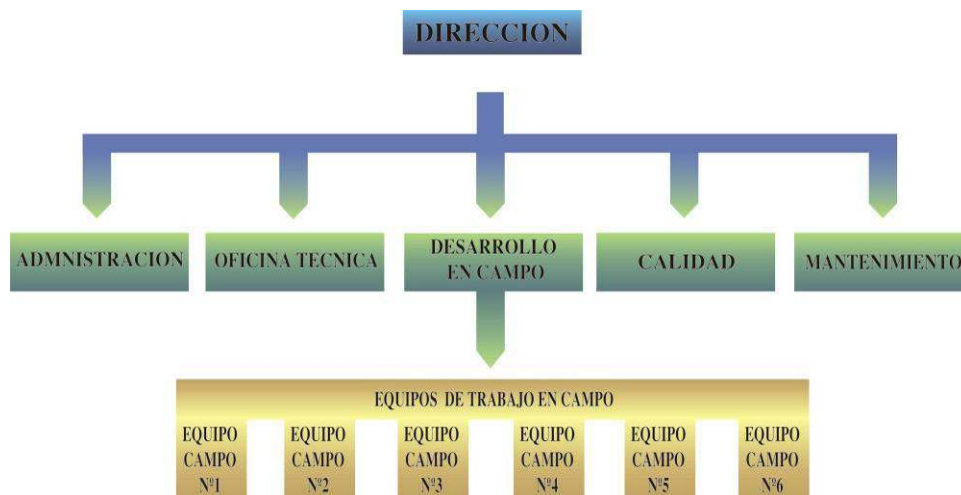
DIRECCION

ADMNISTRACION

OFICINA TECNICA

DESARROLLO EN CAMPO

CALIDAD

MANTENIMIENTO

EQUIPOS DE TRABAJO EN CAMPO

EQUIPO CAMPO Nº1

EQUIPO CAMPO Nº2

EQUIPO CAMPO Nº3

EQUIPO CAMPO Nº4

EQUIPO CAMPO Nº5

EQUIPO CAMPO Nº6